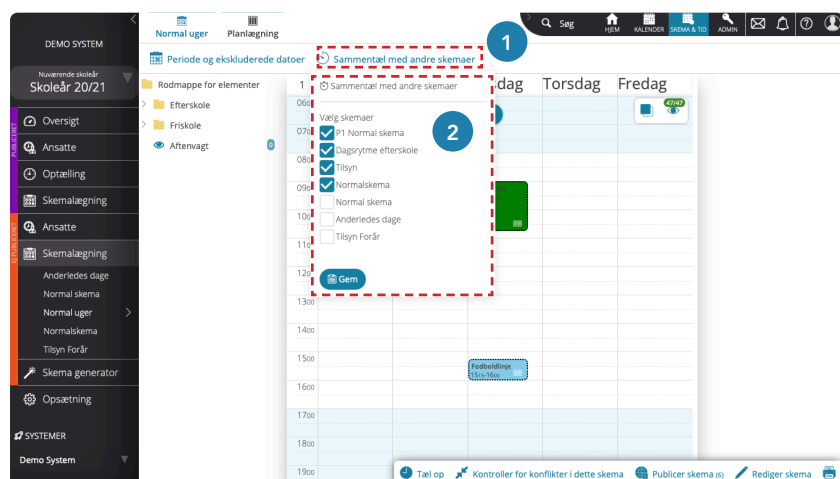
DEMO SYSTEM

Nuværende skoleår
Skoleår 20/21

PUBLICERET
Oversigt
Ansatte
Optælling
Skemalægning

PLANLÆGNING
Ansatte
Skemalægning
Anderledes dage
Normal skema
Normal uger
Normalskema
Tilsyn Forår
Skema generator
Opsætning

SYSTEMER
Demo System

Normal uger
Planlægning

Søg
HJEM
KALENDER
SKEMA & TID
ADMIN

Periode og ekskluderede datoer
Sammentæl med andre skemaer

1
2

Rodmappe for elementer
Efterskole
Friskole
Aftenvagt

Sammentæl med andre skemaer
Vælg skemaer
P1 Normal skema
Dagsrytme efterskole
Tilsyn
Normalskema
Normal skema
Anderledes dage
Tilsyn Forår
Gem

dag
Torsdag
Fredag
47/47

06
07
08
09
10
11
12
13 00
14 00
15 00
16 00
17 00
18 00
19 00

Fodboldlinje
15:15-16:00

Tæl op
Kontroller for konflikter i dette skema
Publicer skema (6)
Rediger skema